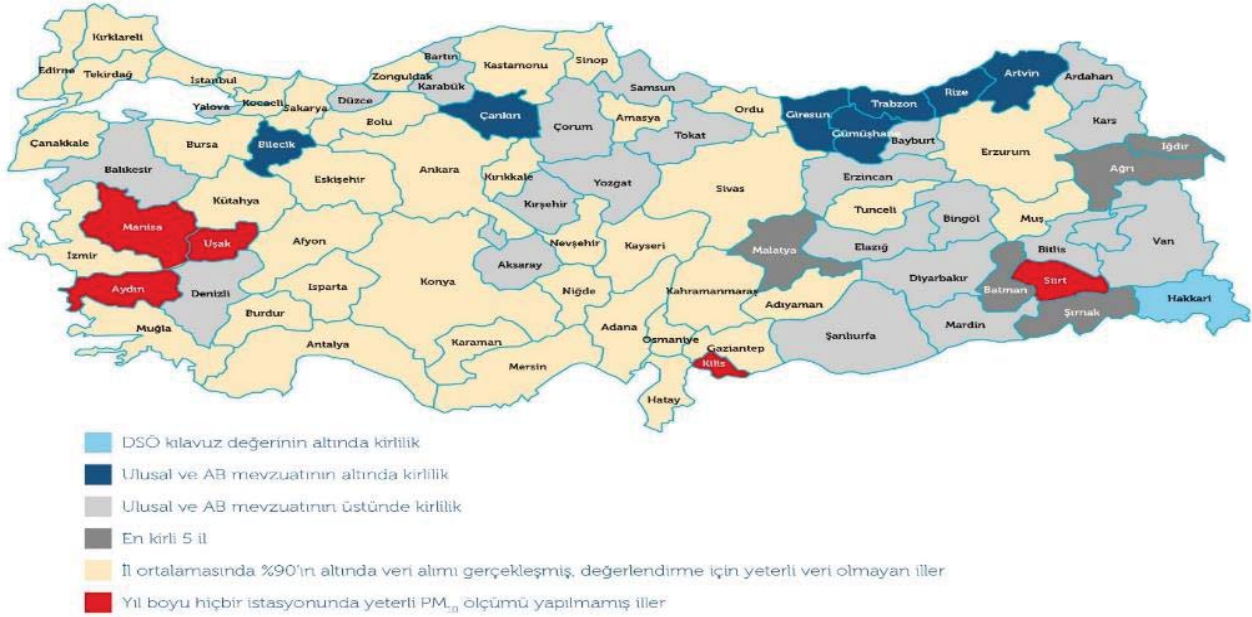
Kırklareli
Edirne
Tekirdağ
İstanbul
Yalova
Kocaeli
Sakarya
Düzce
Zonguldak
Bartın
Karabük
Kastamonu
Sinop
Samsun
Ordu
Giresun
Trabzon
Rize
Artvin
Ardahan
Kars
Iğdır
Çanakkale
Bursa
Bilecik
Bolu
Çankırı
Çorum
Amasya
Tokat
Gümüşhane
Bayburt
Erzurum
Ağrı
Balıkesir
Eskişehir
Ankara
Kırıkkale
Yozgat
Sivas
Erzincan
Kütahya
Kırşehir
Tunceli
Bingöl
Muş
Manisa
Uşak
Afyon
Nevşehir
Kayseri
Malatya
Elazığ
Bitlis
Van
İzmir
Aksaray
Aydın
Denizli
Isparta
Konya
Niğde
Kahramanmaraş
Diyarbakır
Siirt
Batman
Adıyaman
Hakkari
Muğla
Burdur
Adana
Osmaniye
Şanlıurfa
Mardin
Şırnak
Karaman
Gaziantep
Antalya
Mersin
Kilis
Hatay

DSÖ kılavuz değerinin altında kirlilik
Ulusal ve AB mevzuatının altında kirlilik
Ulusal ve AB mevzuatının üstünde kirlilik
En kirli 5 il
İl ortalamasında %90'ın altında veri alımı gerçekleşmiş, değerlendirme için yeterli veri olmayan iller
Yıl boyu hiçbir istasyonunda yeterli $PM_{10}$ ölçümü yapılmamış iller